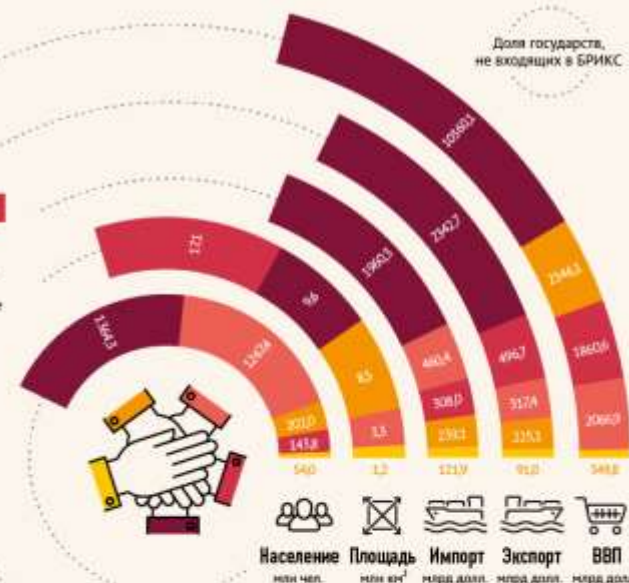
Доля государств, не входящих в БРИКС

1364,3
1324,4
201,0
143,8
54,0

17,1
9,6
8,5
3,3
1,2

1960,3
460,4
308,0
239,1
121,9

2342,7
496,7
317,4
225,1
91,0

10550,1
2546,3
1860,6
2066,0
349,8

Население
млн чел.

Площадь
млн км$^2$

Импорт
млрд долл.

Экспорт
млрд долл.

ВВП
млрд долл.